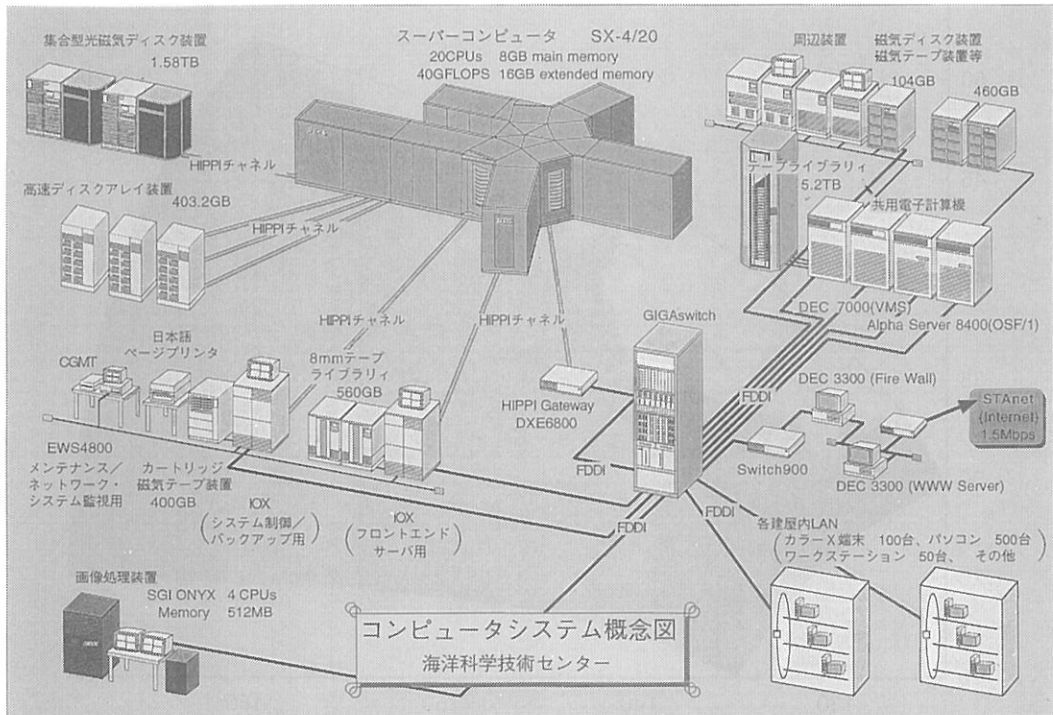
集合型光磁気ディスク装置
1.58TB

スーパーコンピュータ　SX-4/20
20CPUs　8GB main memory
40GFLOPS　16GB extended memory

周辺装置　磁気ディスク装置
磁気テープ装置等
104GB
460GB

HIPPIチャネル

高速ディスクアレイ装置
403.2GB

HIPPIチャネル

テープライブラリ
5.2TB

共用電子計算機

DEC 7000(VMS)
Alpha Server 8400(OSF/1)

日本語
ページプリンタ

CGMT

HIPPIチャネル

8mmテープ
ライブラリ
560GB

HIPPIチャネル

GIGAswitch

HIPPI Gateway
DXE6800

FDDI

DEC 3300 (Fire Wall)

STAnet
(Internet)
1.5Mbps

Switch900

DEC 3300 (WWW Server)

EWS4800
メンテナンス／
ネットワーク・
システム監視用

カートリッジ
磁気テープ装置
400GB

IOX
（システム制御／
バックアップ用）

IOX
（フロントエンド
サーバ用）

FDDI

FDDI

FDDI

各建屋内LAN
（カラーX端末　100台、パソコン　500台
ワークステーション　50台、　その他）

画像処理装置
SGI ONYX　4 CPUs
Memory　512MB

コンピュータシステム概念図
海洋科学技術センター